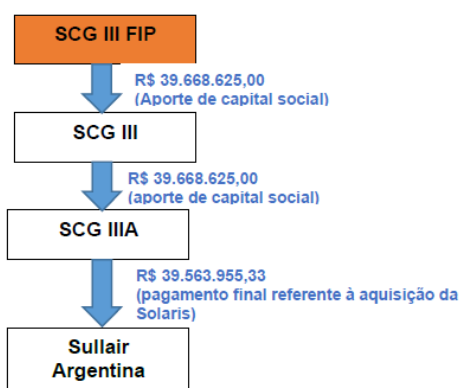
SCG III FIP

R$ 39.668.625,00
(Aporte de capital social)

SCG III

R$ 39.668.625,00
(aporte de capital social)

SCG IIIA

R$ 39.563.955,33
(pagamento final referente à aquisição da Solaris)

Sullair Argentina